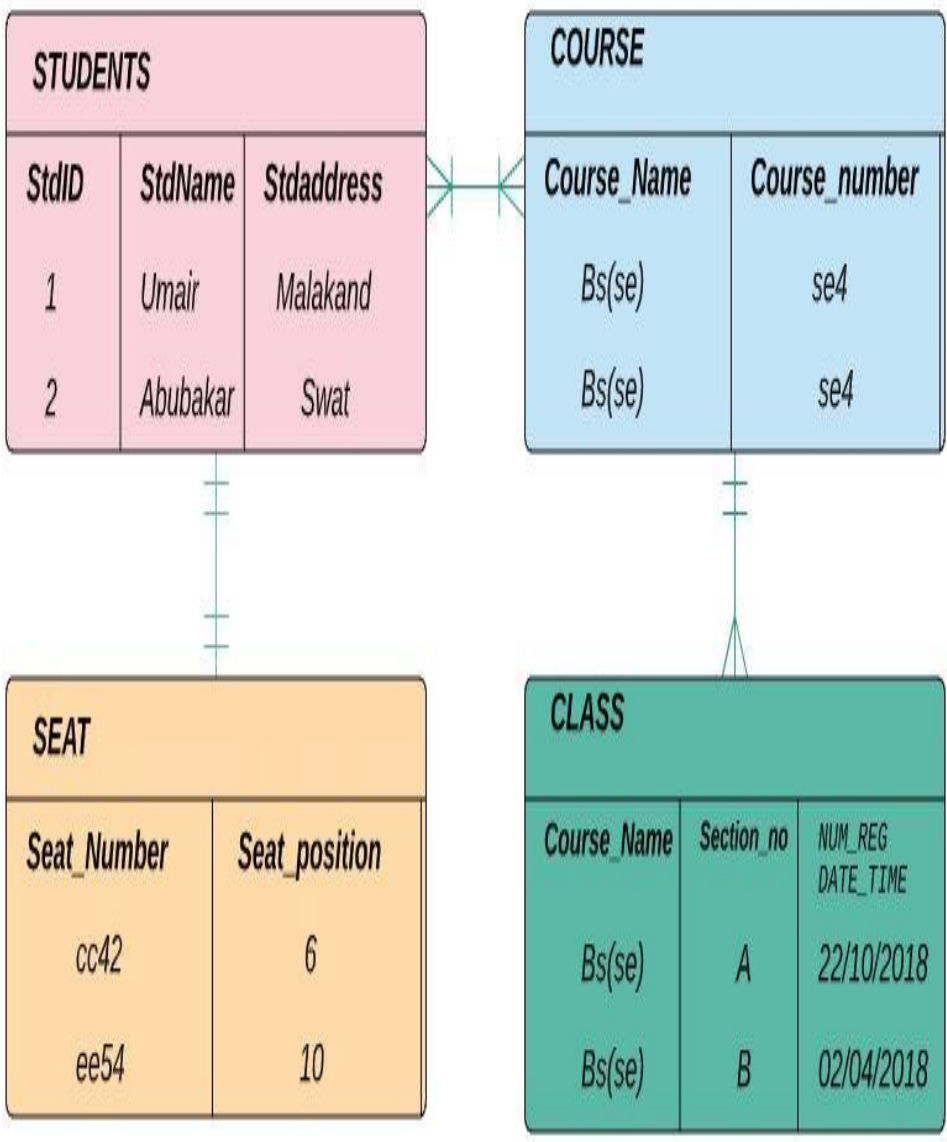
STUDENTS

| StdID | StdName | Stdaddress |
|---|---|---|
| 1 | Umair | Malakand |
| 2 | Abubakar | Swat |

COURSE

| Course_Name | Course_number |
|---|---|
| Bs(se) | se4 |
| Bs(se) | se4 |

SEAT

| Seat_Number | Seat_position |
|---|---|
| cc42 | 6 |
| ee54 | 10 |

CLASS

| Course_Name | Section_no | NUM_REG DATE_TIME |
|---|---|---|
| Bs(se) | A | 22/10/2018 |
| Bs(se) | B | 02/04/2018 |